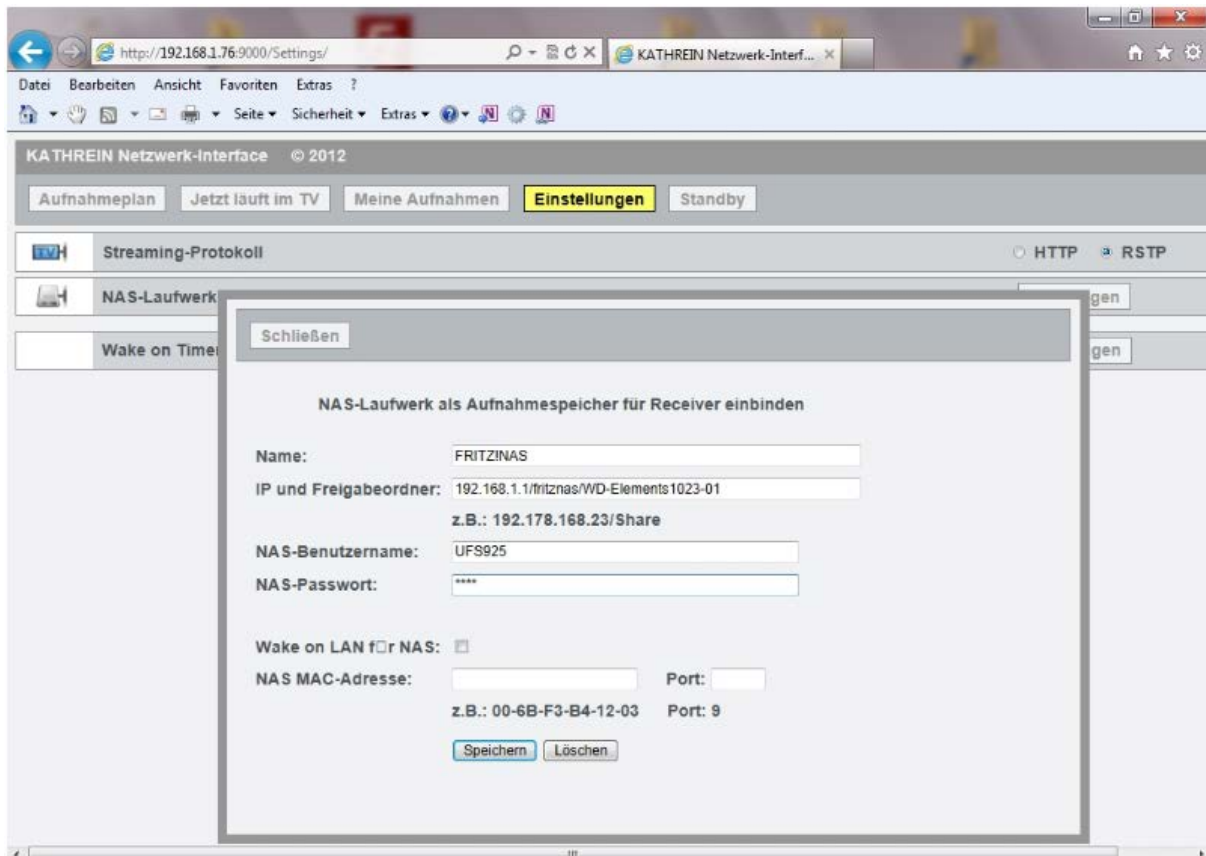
http://192.168.1.76:9000/Settings/

KATHREIN Netzwerk-Interf... ×

Datei Bearbeiten Ansicht Favoriten Extras ?

Seite ▾ Sicherheit ▾ Extras ▾

KATHREIN Netzwerk-Interface © 2012

Aufnahmeplan | Jetzt läuft im TV | Meine Aufnahmen | Einstellungen | Standby

Streaming-Protokoll HTTP RSTP

NAS-Laufwerk gen

Wake on Timer gen

Schließen

NAS-Laufwerk als Aufnahmespeicher für Receiver einbinden

Name: FRITZ!NAS

IP und Freigabeordner: 192.168.1.1/fritznas/WD-Elements1023-01

z.B.: 192.178.168.23/Share

NAS-Benutzername: UFS925

NAS-Passwort: ****

Wake on LAN f□r NAS:

NAS MAC-Adresse: Port:

z.B.: 00-6B-F3-B4-12-03 Port: 9

Speichern Löschen